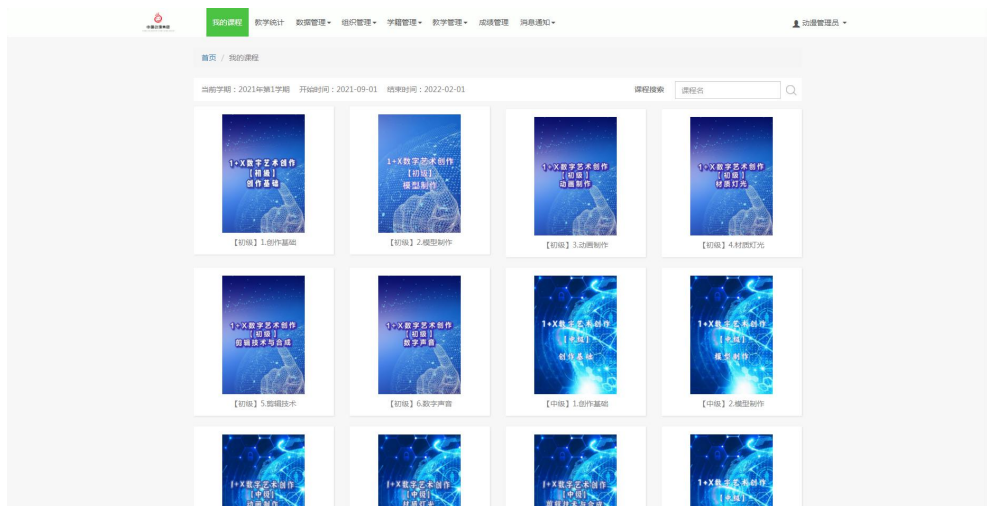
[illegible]

我的课程 教学统计 数据管理 ▾ 组织管理 ▾ 学籍管理 ▾ 教学管理 ▾ 成绩管理 消息通知 ▾

动漫管理员 ▾

首页 / 我的课程

当前学期：2021年第1学期 开始时间：2021-09-01 结束时间：2022-02-01

课程搜索 课程名

1+X数字艺术创作 【初级】 创作基础
【初级】1.创作基础

1+X数字艺术创作 【初级】 模型制作
【初级】2.模型制作

1+X数字艺术创作 【初级】 动画制作
【初级】3.动画制作

1+X数字艺术创作 【初级】 材质灯光
【初级】4.材质灯光

1+X数字艺术创作 【初级】 剪辑技术与合成
【初级】5.剪辑技术

1+X数字艺术创作 【初级】 数字声音
【初级】6.数字声音

1+X数字艺术创作 【中级】 创作基础
【中级】1.创作基础

1+X数字艺术创作 【中级】 模型制作
【中级】2.模型制作

1+X数字艺术创作 【中级】 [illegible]

1+X数字艺术创作 【中级】 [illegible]

1+X数字艺术创作 【中级】 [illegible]

1+X数字艺术创作 【中级】 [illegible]